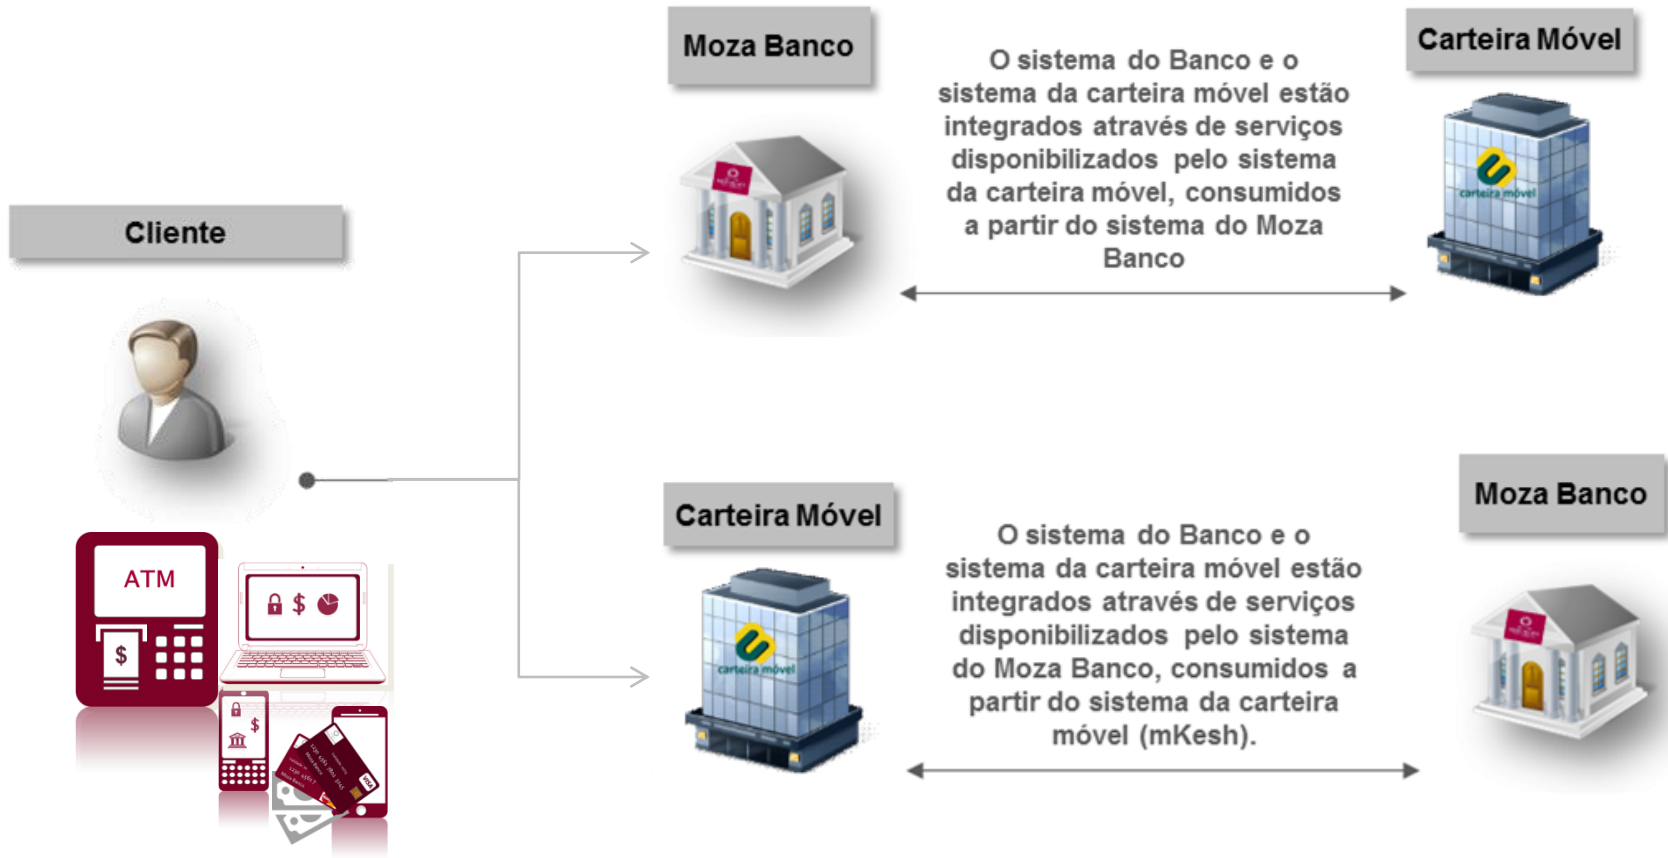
Moza Banco

O sistema do Banco e o sistema da carteira móvel estão integrados através de serviços disponibilizados pelo sistema da carteira móvel, consumidos a partir do sistema do Moza Banco

Carteira Móvel

carteira móvel

Cliente

ATM

$

$

Carteira Móvel

carteira móvel

O sistema do Banco e o sistema da carteira móvel estão integrados através de serviços disponibilizados pelo sistema do Moza Banco, consumidos a partir do sistema da carteira móvel (mKesh).

Moza Banco